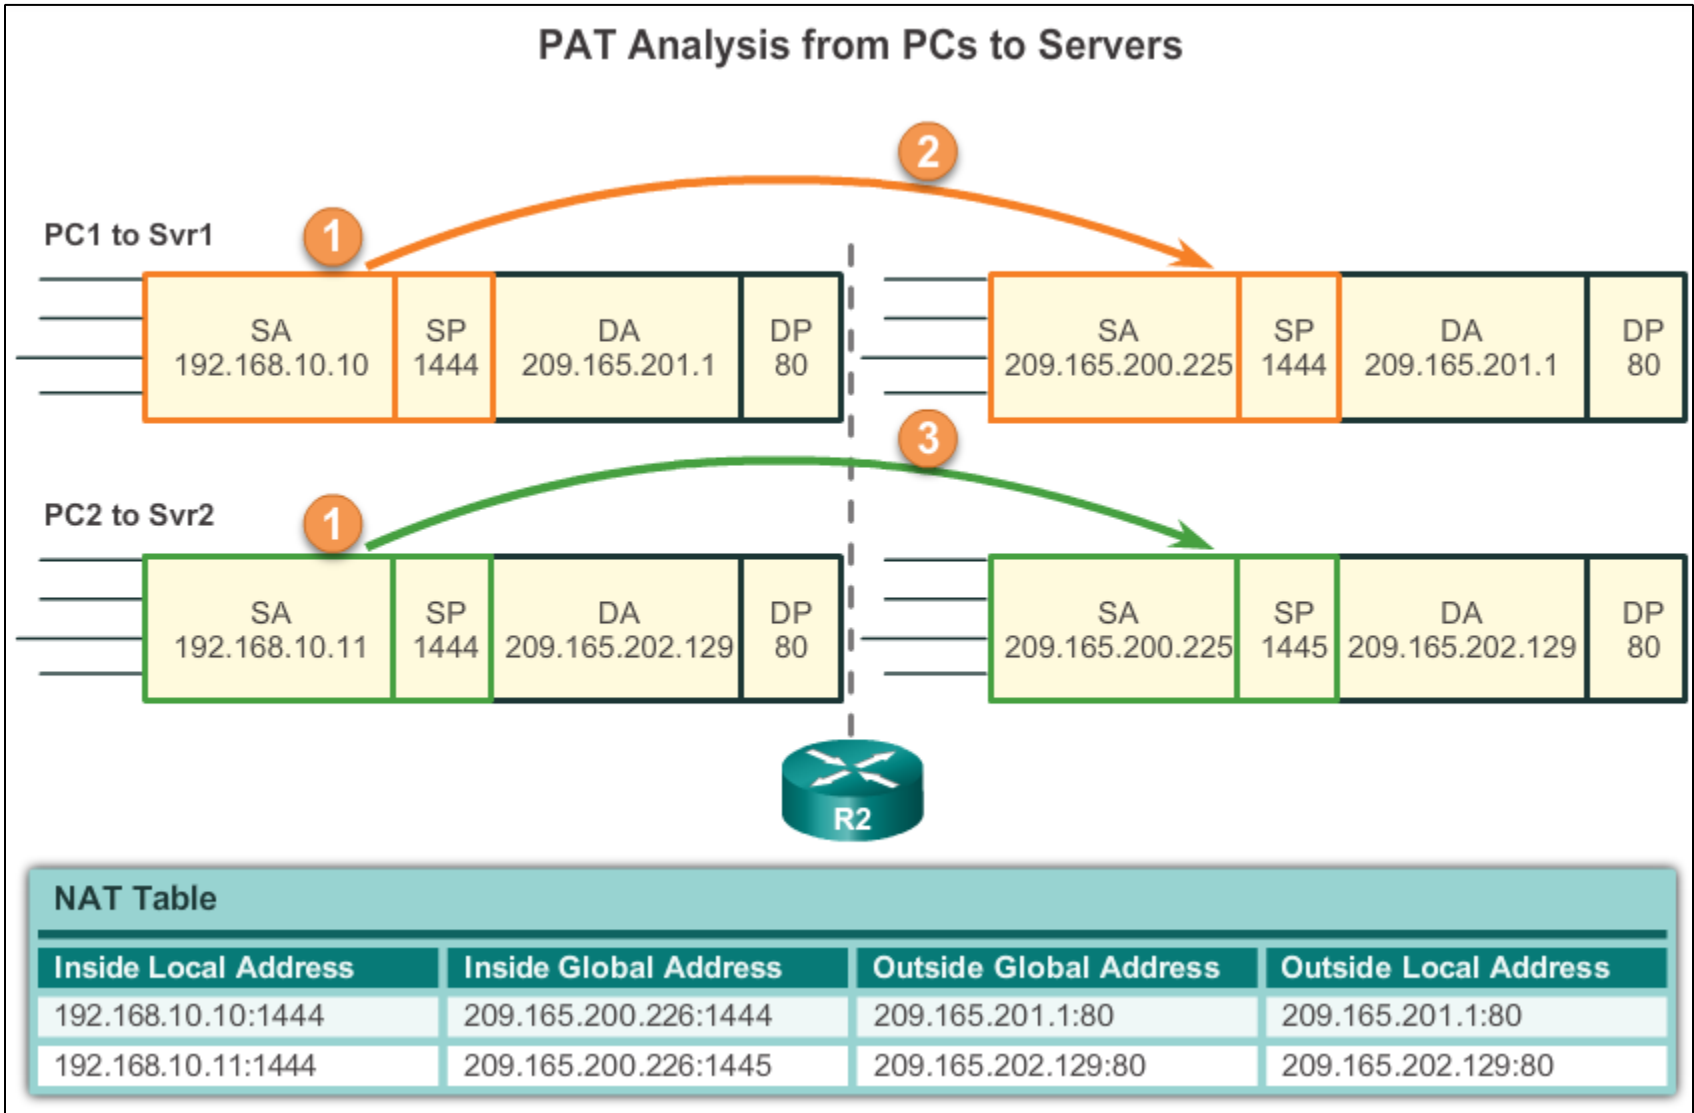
PAT Analysis from PCs to Servers

PC1 to Svr1

1

2

| SA 192.168.10.10 | SP 1444 | DA 209.165.201.1 | DP 80 |
|---|---|---|---|

| SA 209.165.200.225 | SP 1444 | DA 209.165.201.1 | DP 80 |
|---|---|---|---|

PC2 to Svr2

1

3

| SA 192.168.10.11 | SP 1444 | DA 209.165.202.129 | DP 80 |
|---|---|---|---|

| SA 209.165.200.225 | SP 1445 | DA 209.165.202.129 | DP 80 |
|---|---|---|---|

R2

NAT Table

| Inside Local Address | Inside Global Address | Outside Global Address | Outside Local Address |
|---|---|---|---|
| 192.168.10.10:1444 | 209.165.200.226:1444 | 209.165.201.1:80 | 209.165.201.1:80 |
| 192.168.10.11:1444 | 209.165.200.226:1445 | 209.165.202.129:80 | 209.165.202.129:80 |